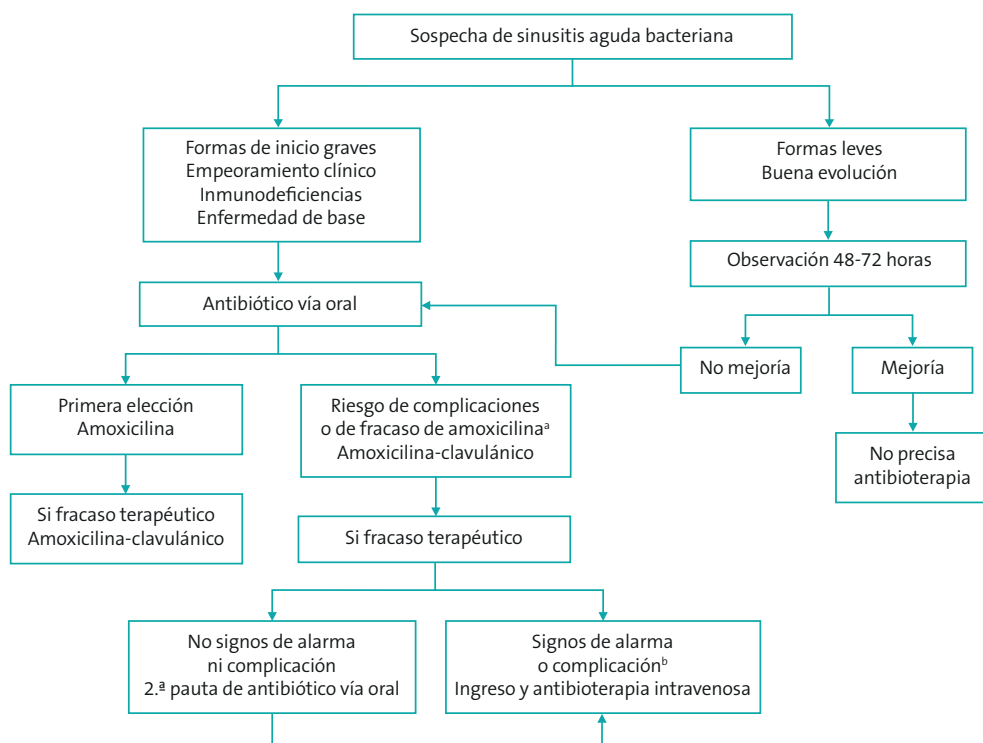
Sospecha de sinusitis aguda bacteriana

Formas de inicio graves
Empeoramiento clínico
Inmunodeficiencias
Enfermedad de base

Formas leves
Buena evolución

Observación 48-72 horas

Antibiótico vía oral

No mejoría

Mejoría

No precisa antibioterapia

Primera elección
Amoxicilina

Riesgo de complicaciones o de fracaso de amoxicilina$^{a}$
Amoxicilina-clavulánico

Si fracaso terapéutico
Amoxicilina-clavulánico

Si fracaso terapéutico

No signos de alarma
ni complicación
2.ª pauta de antibiótico vía oral

Signos de alarma
o complicación$^{b}$
Ingreso y antibioterapia intravenosa